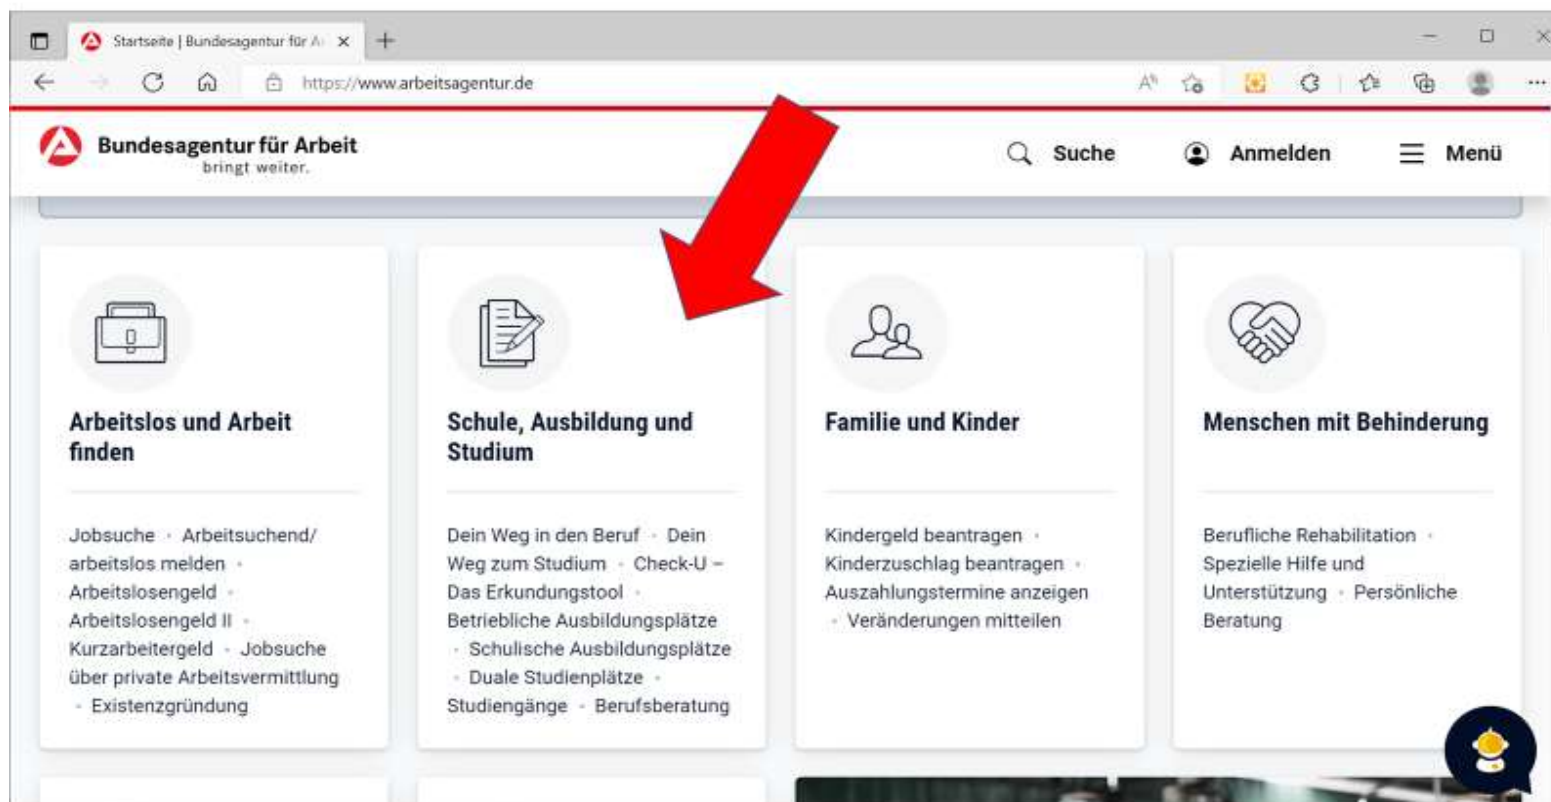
Startseite | Bundesagentur für A ×

https://www.arbeitsagentur.de

Bundesagentur für Arbeit
bringt weiter.

Suche

Anmelden

Menü

Arbeitslos und Arbeit finden

Jobsuche · Arbeitsuchend/ arbeitslos melden · Arbeitslosengeld · Arbeitslosengeld II · Kurzarbeitergeld · Jobsuche über private Arbeitsvermittlung · Existenzgründung

Schule, Ausbildung und Studium

Dein Weg in den Beruf · Dein Weg zum Studium · Check-U – Das Erkundungstool · Betriebliche Ausbildungsplätze · Schulische Ausbildungsplätze · Duale Studienplätze · Studiengänge · Berufsberatung

Familie und Kinder

Kindergeld beantragen · Kinderzuschlag beantragen · Auszahlungstermine anzeigen · Veränderungen mitteilen

Menschen mit Behinderung

Berufliche Rehabilitation · Spezielle Hilfe und Unterstützung · Persönliche Beratung